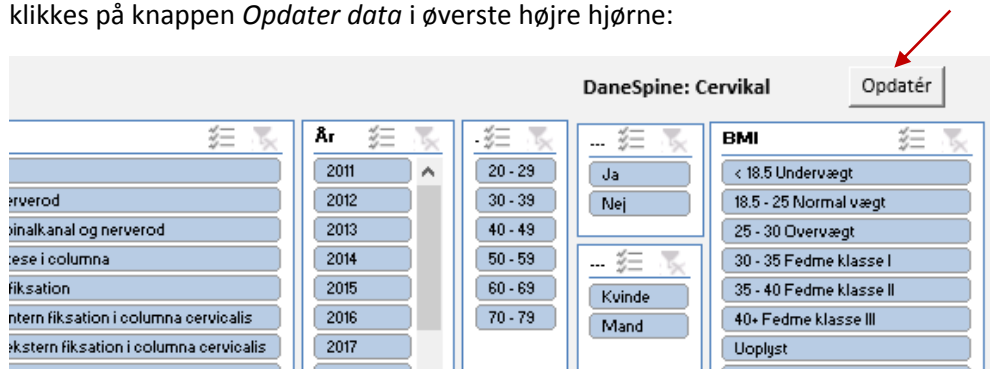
klikkes på knappen *Opdater data* i øverste højre hjørne:

DaneSpine: Cervikal

Opdatér

rverod
pinalkanal og nerverod
tese i columna
fiksation
ntern fiksation i columna cervicalis
ekstern fiksation i columna cervicalis

År
2011
2012
2013
2014
2015
2016
2017

20 - 29
30 - 39
40 - 49
50 - 59
60 - 69
70 - 79

...
Ja
Nej

...
Kvinde
Mand

BMI
< 18.5 Undervægt
18.5 - 25 Normal vægt
25 - 30 Overvægt
30 - 35 Fedme klasse I
35 - 40 Fedme klasse II
40+ Fedme klasse III
Uoplyst